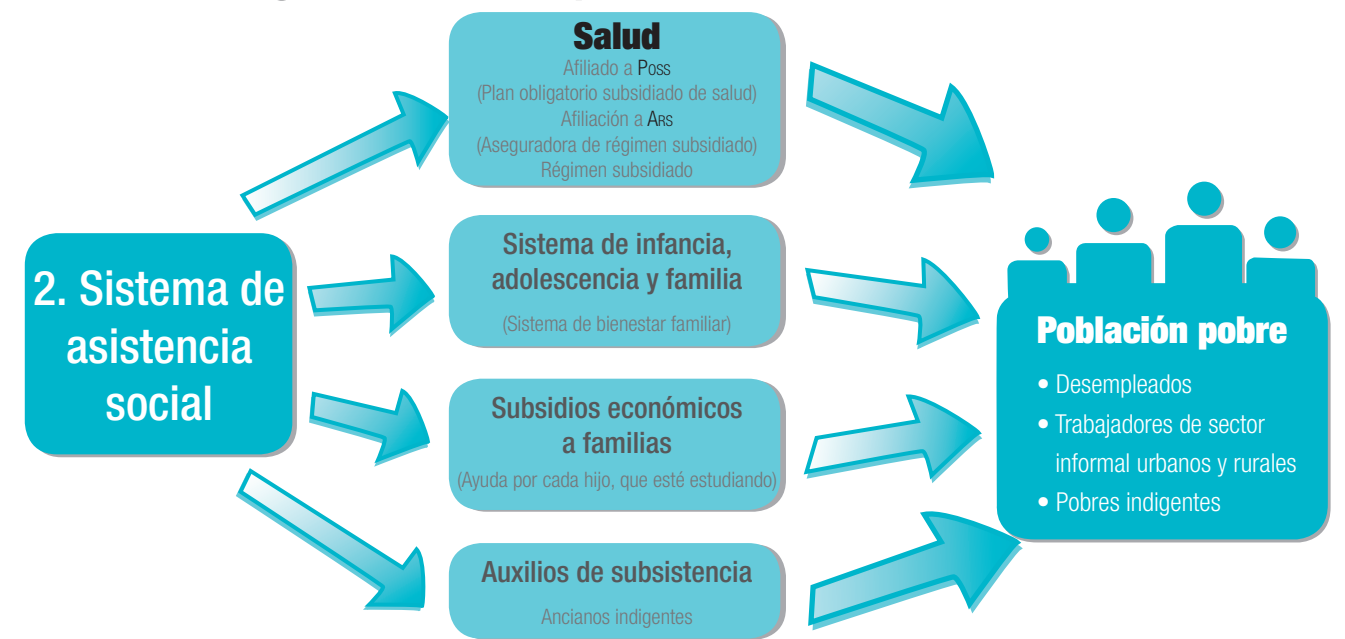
2. Sistema de asistencia social

Salud
Afiliado a Poss
(Plan obligatorio subsidiado de salud)
Afiliación a Ars
(Aseguradora de régimen subsidiado)
Régimen subsidiado

Sistema de infancia, adolescencia y familia
(Sistema de bienestar familiar)

Subsidios económicos a familias
(Ayuda por cada hijo, que esté estudiando)

Auxilios de subsistencia
Ancianos indigentes

Población pobre
• Desempleados
• Trabajadores de sector informal urbanos y rurales
• Pobres indigentes